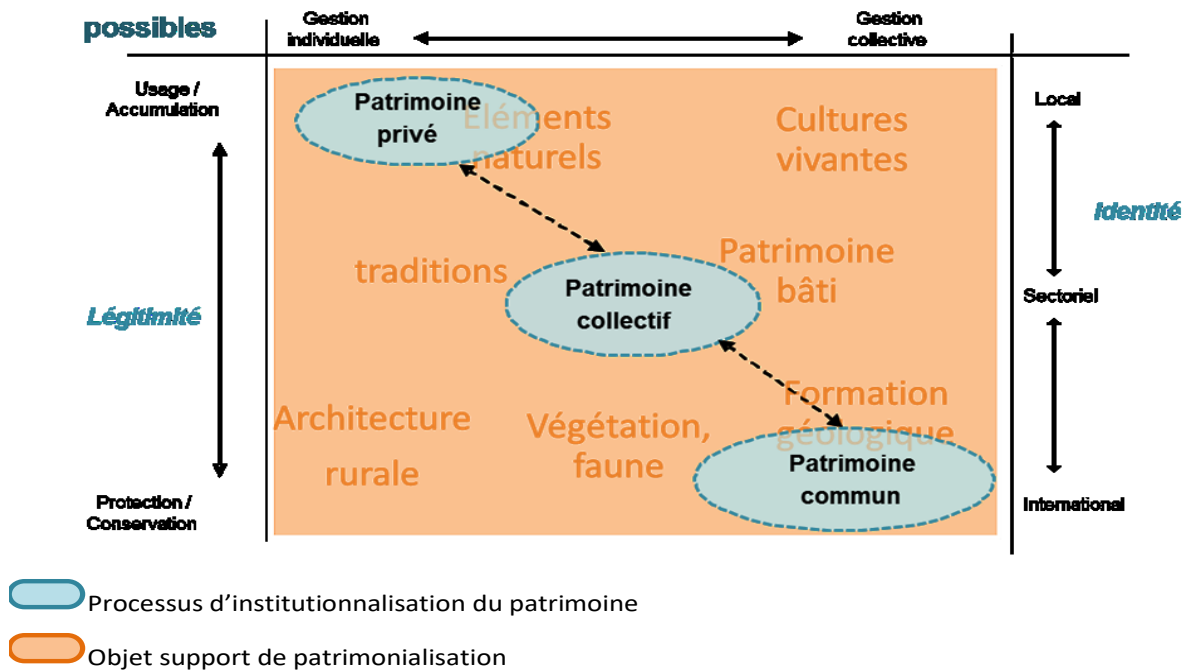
possibles

Gestion individuelle

Gestion collective

Usage / Accumulation

Légitimité

Protection / Conservation

Patrimoine privé

Eléments naturels

Cultures vivantes

traditions

Patrimoine collectif

Patrimoine bâti

Formation géologique

Architecture rurale

Végétation, faune

Patrimoine commun

Local

Identité

Sectoriel

International

Processus d'institutionnalisation du patrimoine

Objet support de patrimonialisation